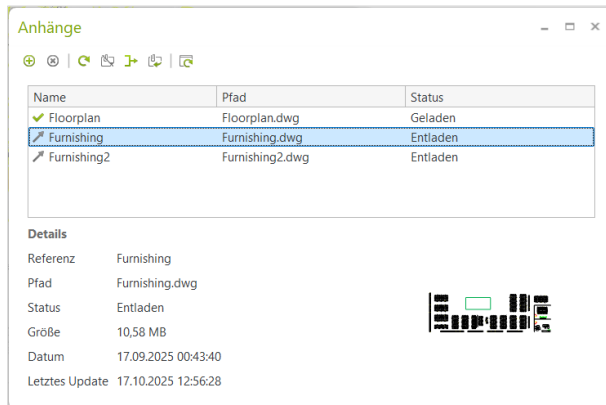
Anhänge

| Name | Pfad | Status |
|---|---|---|
| Floorplan | Floorplan.dwg | Geladen |
| Furnishing | Furnishing.dwg | Entladen |
| Furnishing2 | Furnishing2.dwg | Entladen |

Details

Referenz Furnishing

Pfad Furnishing.dwg

Status Entladen

Größe 10,58 MB

Datum 17.09.2025 00:43:40

Letztes Update 17.10.2025 12:56:28